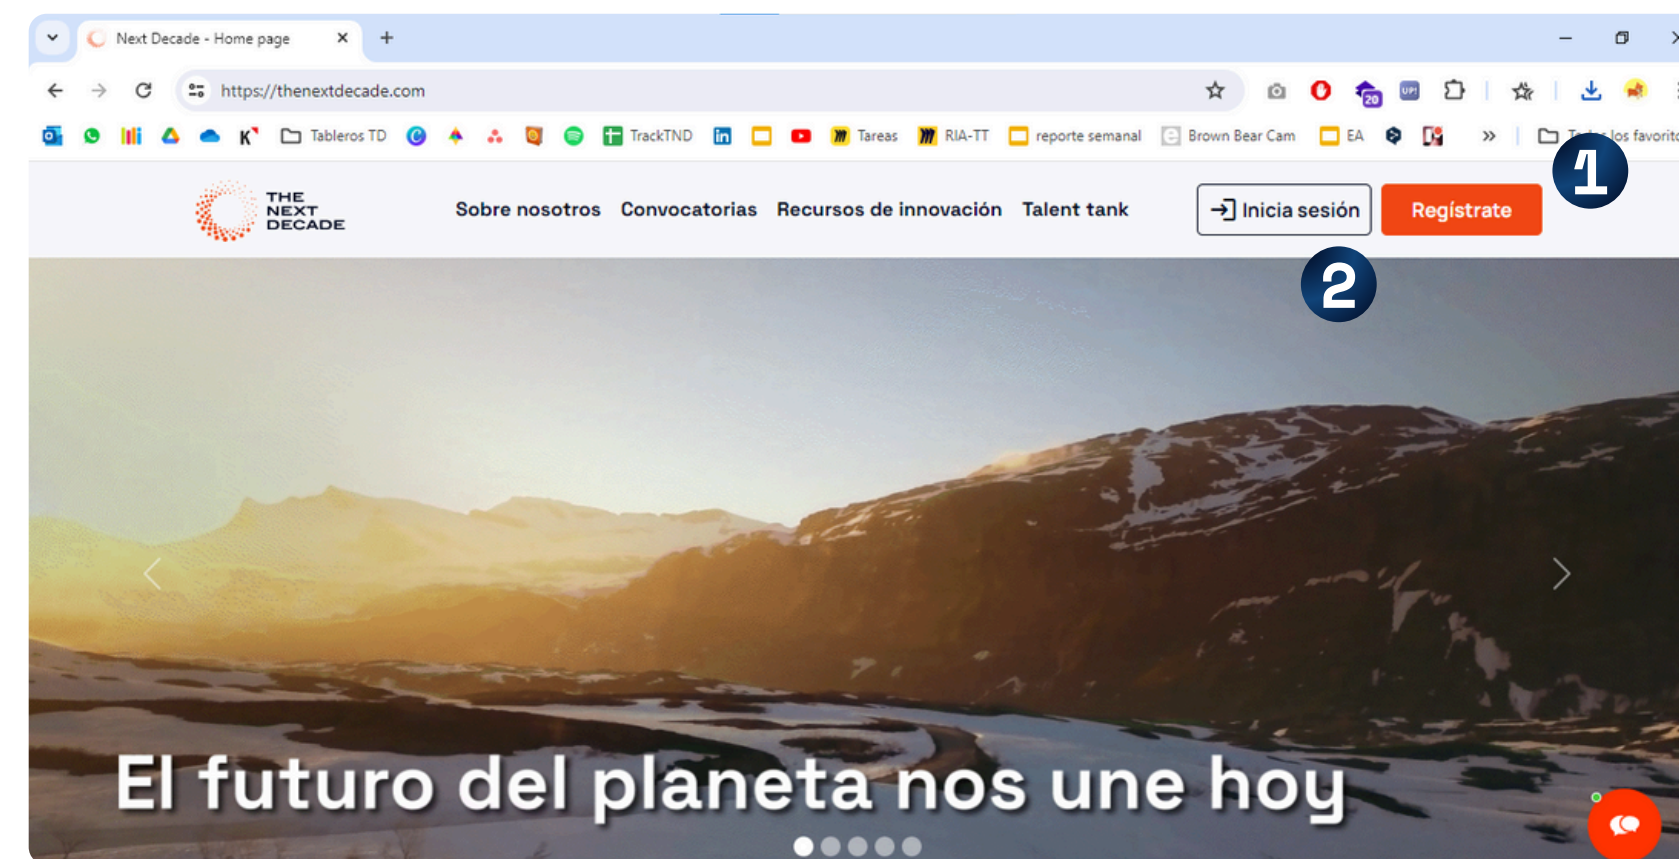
Next Decade - Home page

https://thenextdecade.com

Tableros TD TrackTND Tareas RIA-TT reporte semanal Brown Bear Cam EA Todos los favorito

1

THE NEXT DECADE

Sobre nosotros Convocatorias Recursos de innovación Talent tank

Inicia sesión Regístrate

2

El futuro del planeta nos une hoy